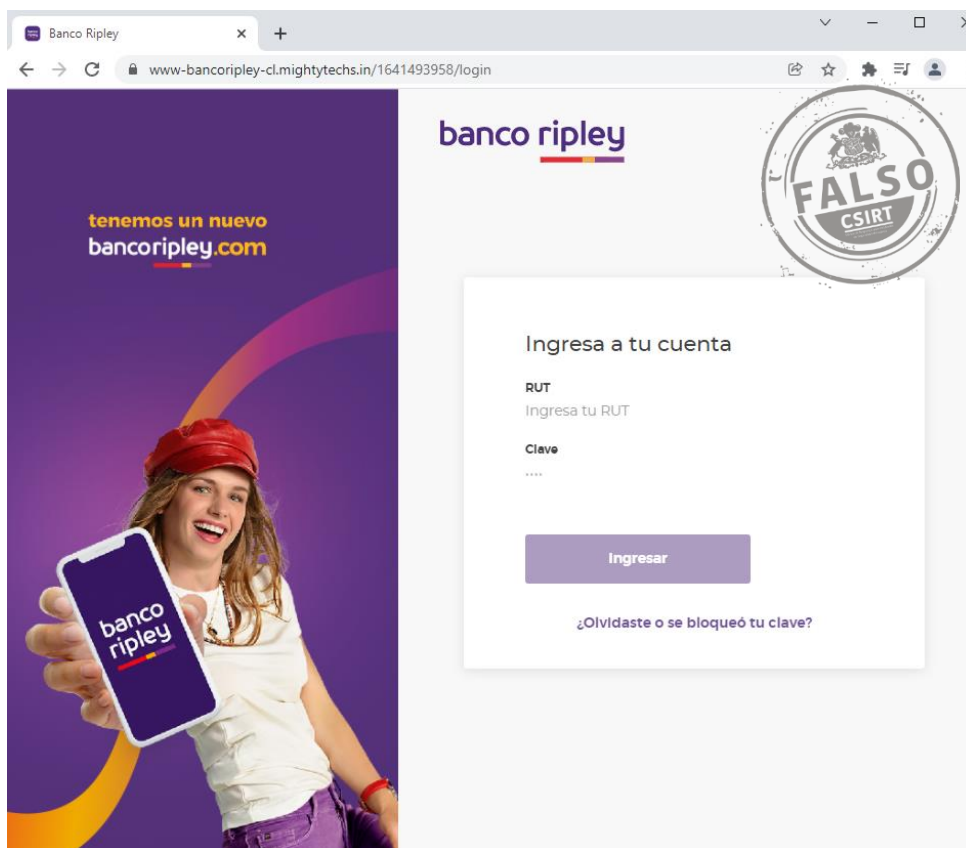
Banco Ripley
www-bancoripley-cl.mightytechs.in/1641493958/login

banco ripley

FALSO
CSIRT

tenemos un nuevo
bancoripley.com

banco ripley

Ingresa a tu cuenta
RUT
Ingresa tu RUT
Clave
····
Ingresar
¿Olvidaste o se bloqueó tu clave?